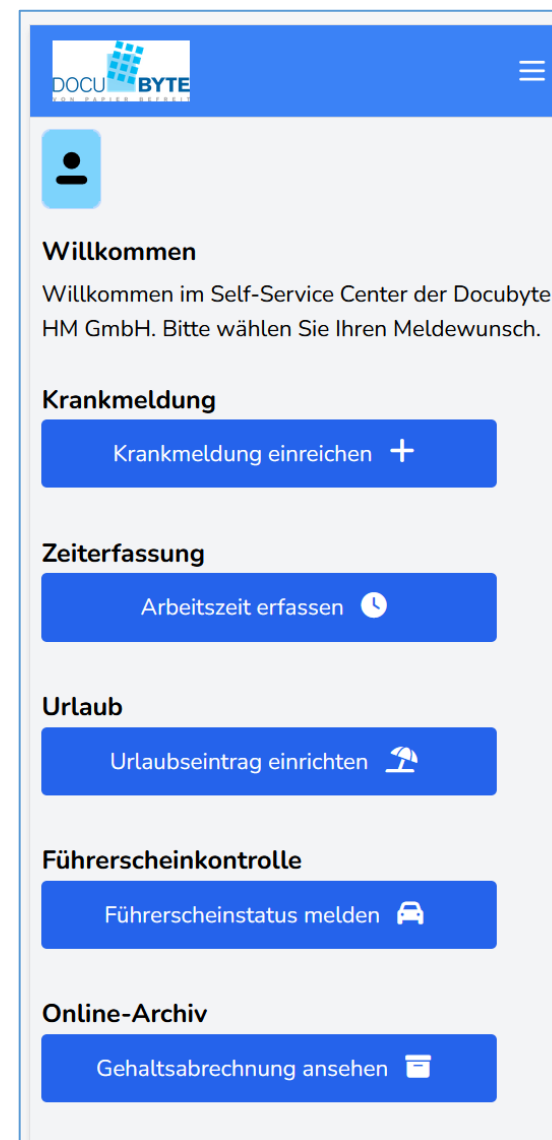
DOCU BYTE
VON PAPIER BEFREIT

Willkommen

Willkommen im Self-Service Center der Docubyte HM GmbH. Bitte wählen Sie Ihren Meldewunsch.

Krankmeldung

Krankmeldung einreichen +

Zeiterfassung

Arbeitszeit erfassen

Urlaub

Urlaubseintrag einrichten

Führerscheinkontrolle

Führerscheinstatus melden

Online-Archiv

Gehaltsabrechnung ansehen